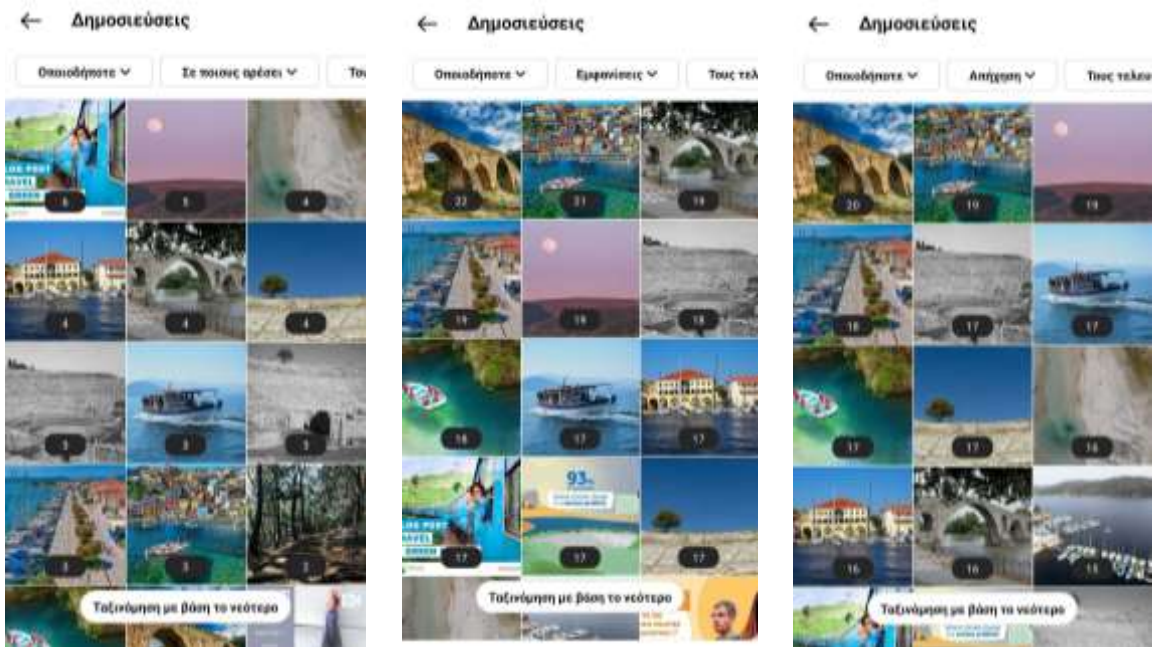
← Δημοσιεύσεις

Οποιαδήποτε ∨ Σε ποιους αρέσει ∨ Του

6 5 4
4 4 4
3 3 3
3 3 3

Ταξινόμηση με βάση το νεότερο

← Δημοσιεύσεις

Οποιαδήποτε ∨ Εμφανίσεις ∨ Τους τελ

22 21 19
19 18 18
18 17 17
17 17 17

93

Ταξινόμηση με βάση το νεότερο

← Δημοσιεύσεις

Οποιαδήποτε ∨ Απήχηση ∨ Τους τελει

20 19 19
18 17 17
17 17 16
16 16 15

Ταξινόμηση με βάση το νεότερο